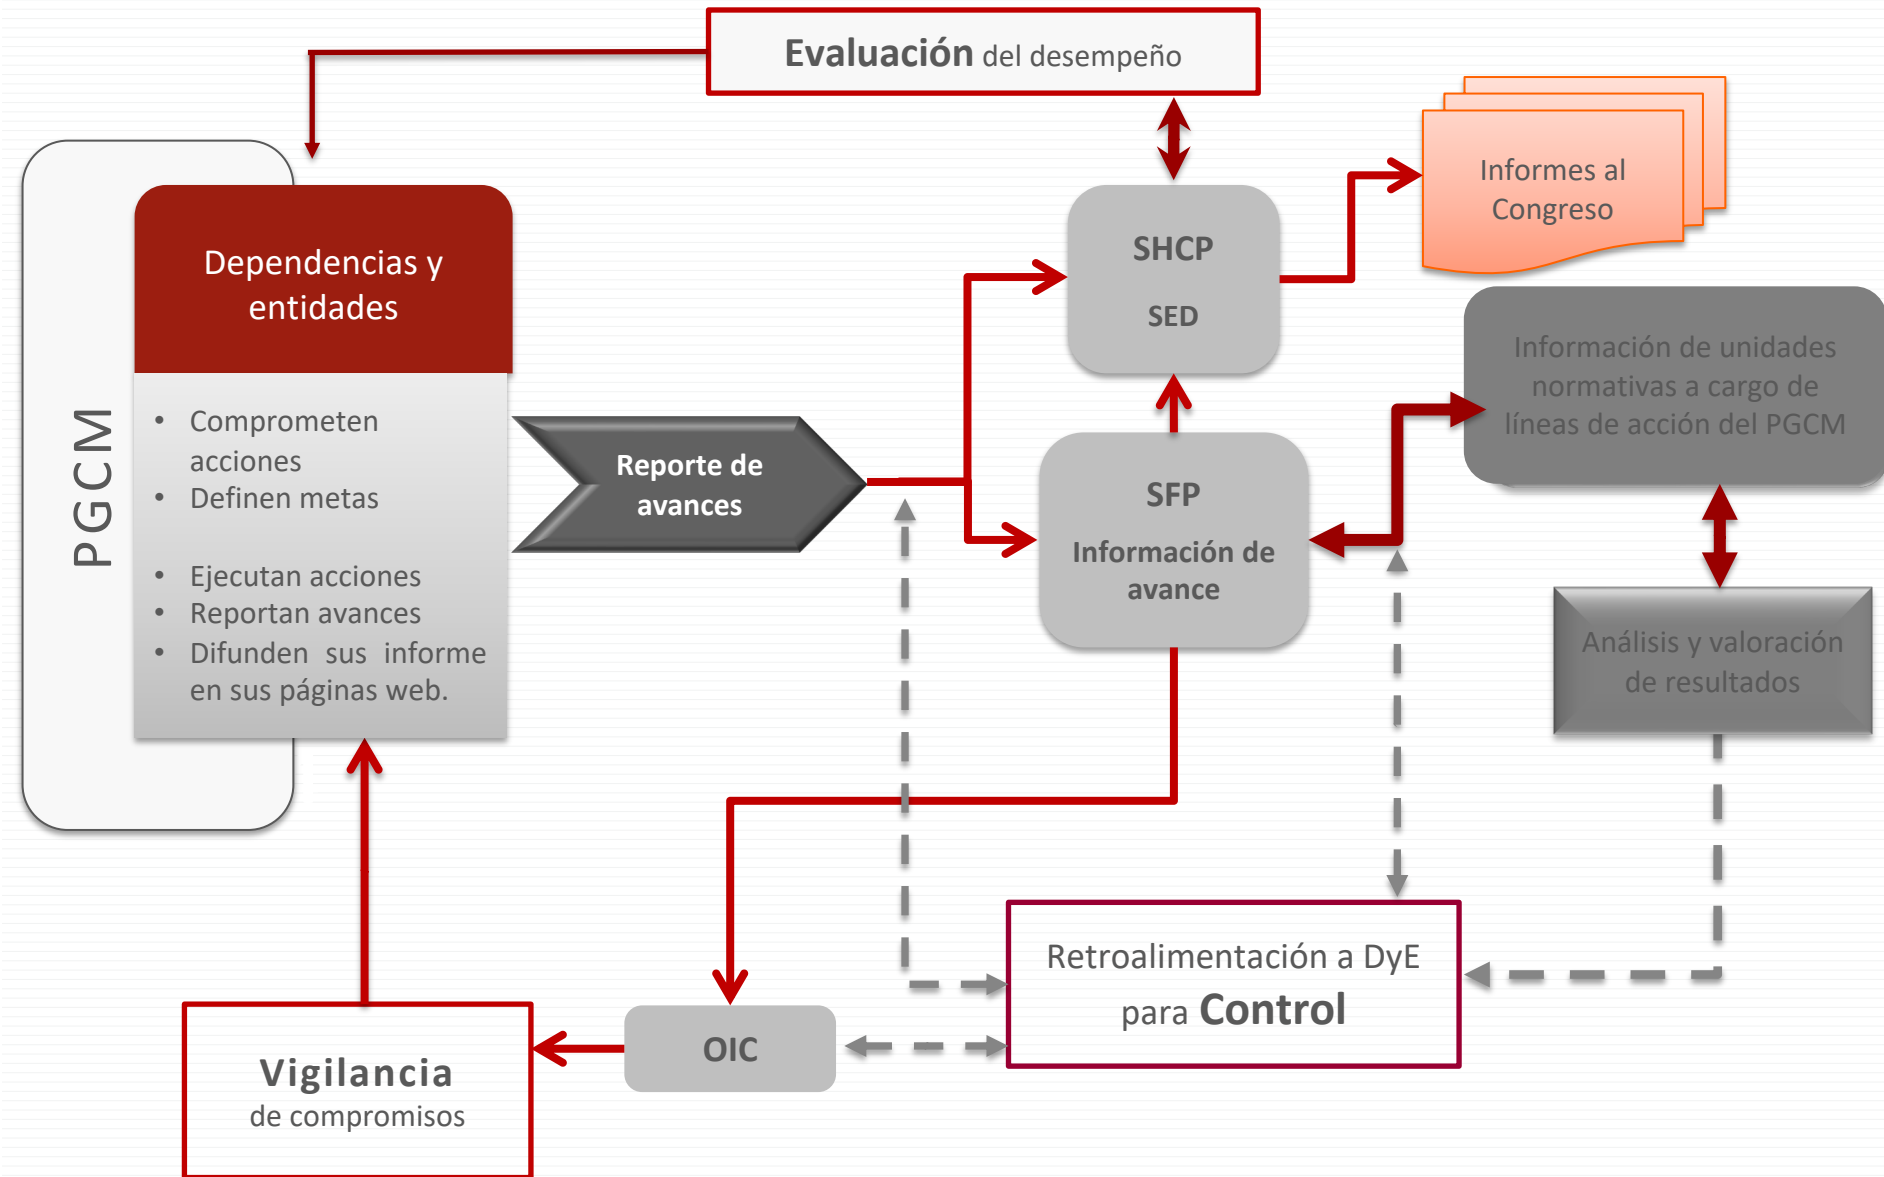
Evaluación del desempeño

PGCM

Dependencias y entidades

- Comprometen acciones
- Definen metas

- Ejecutan acciones
- Reportan avances
- Difunden sus informe en sus páginas web.

Reporte de avances

SHCP

SED

Informes al Congreso

SFP

Información de avance

Información de unidades normativas a cargo de líneas de acción del PGCM

Análisis y valoración de resultados

Retroalimentación a DyE para Control

OIC

Vigilancia de compromisos